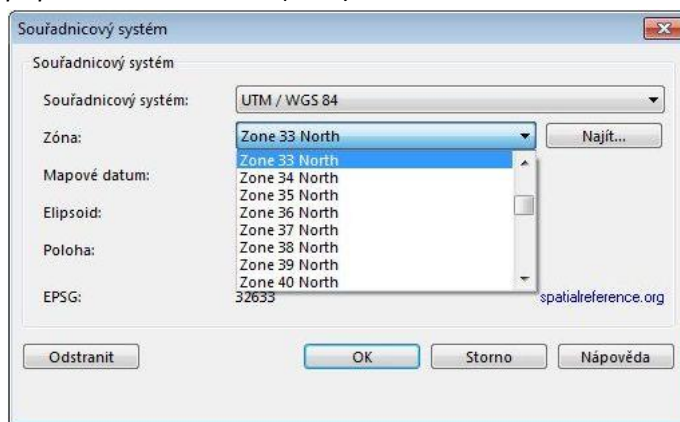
Souřadnicový systém

Souřadnicový systém

Souřadnicový systém: UTM / WGS 84

Zóna: Zone 33 North

Najít...

Mapové datum:

Elipsoid:

Poloha:

EPSG: 32633

Zone 33 North
Zone 34 North
Zone 35 North
Zone 36 North
Zone 37 North
Zone 38 North
Zone 39 North
Zone 40 North

spatialreference.org

Odstranit

OK

Storno

Nápověda